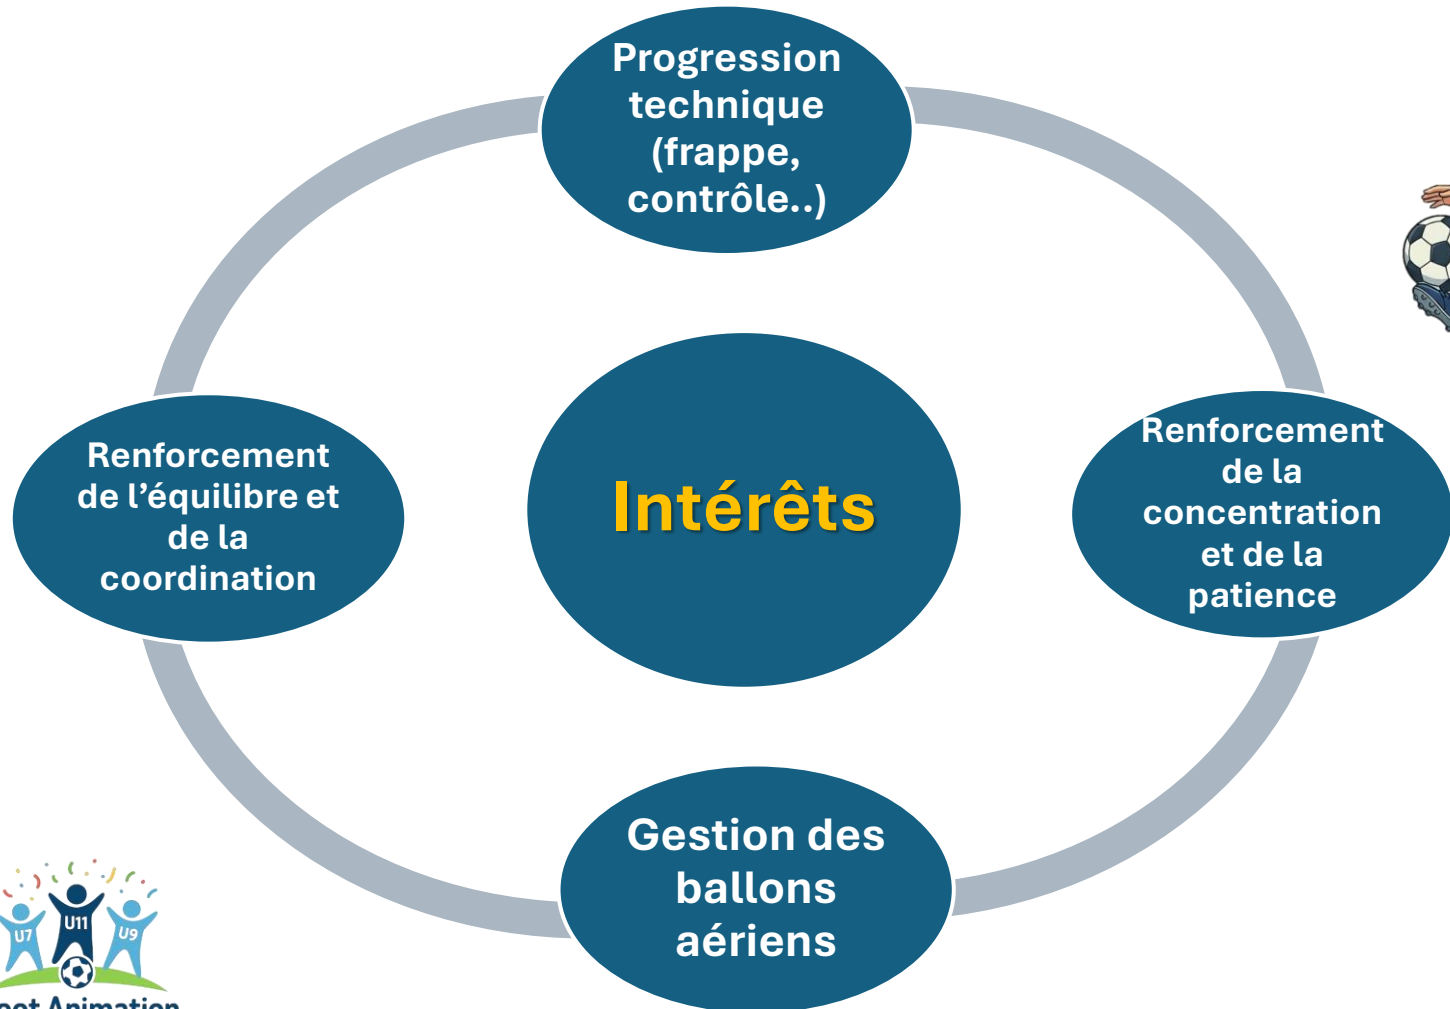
Progression technique (frappe, contrôle..)

Renforcement de l'équilibre et de la coordination

Intérêts

Renforcement de la concentration et de la patience

Gestion des ballons aériens

U7 U11 U9

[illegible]oot Animation